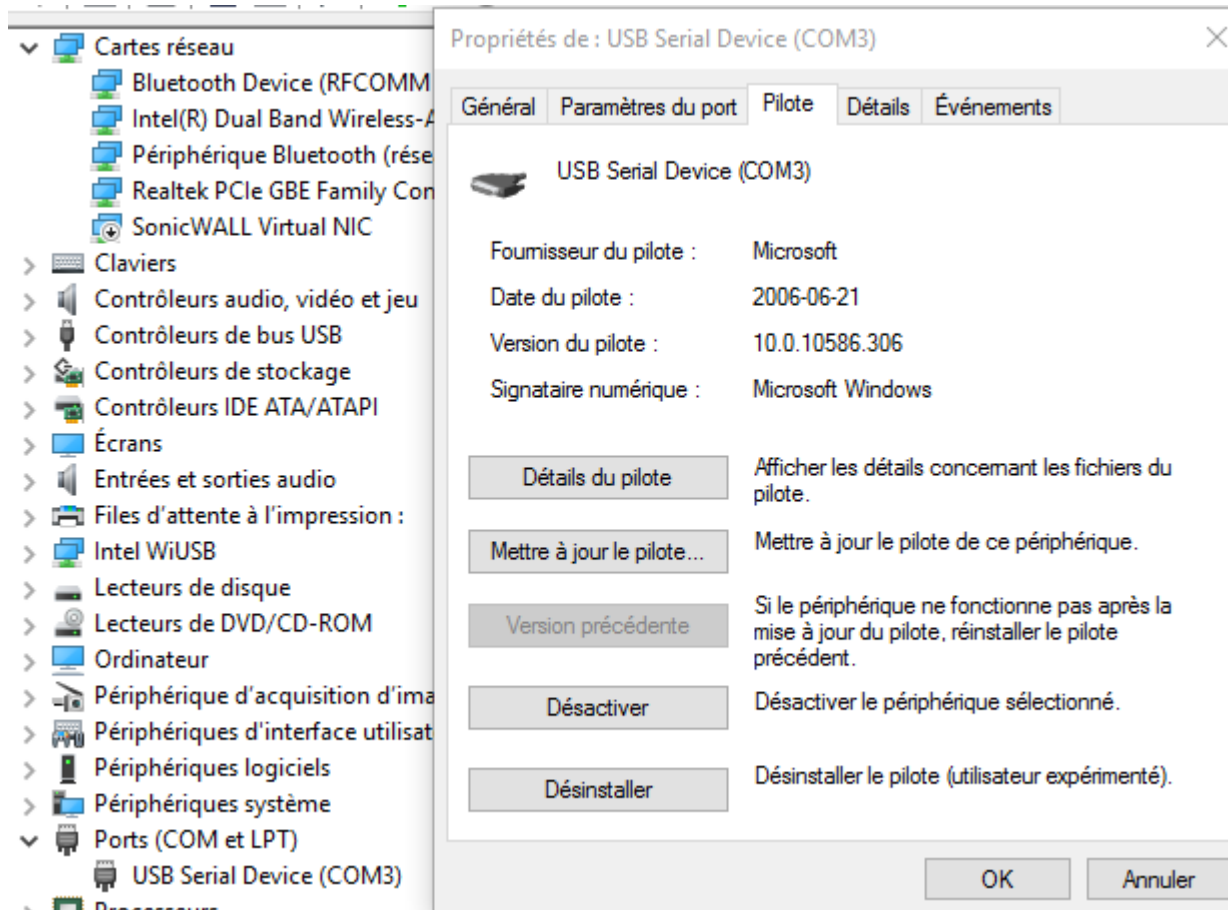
Cartes réseau
Bluetooth Device (RFCOMM
Intel(R) Dual Band Wireless-A
Périphérique Bluetooth (rése
Realtek PCIe GBE Family Con
SonicWALL Virtual NIC
Claviers
Contrôleurs audio, vidéo et jeu
Contrôleurs de bus USB
Contrôleurs de stockage
Contrôleurs IDE ATA/ATAPI
Écrans
Entrées et sorties audio
Files d'attente à l'impression :
Intel WiUSB
Lecteurs de disque
Lecteurs de DVD/CD-ROM
Ordinateur
Périphérique d'acquisition d'ima
Périphériques d'interface utilisat
Périphériques logiciels
Périphériques système
Ports (COM et LPT)
USB Serial Device (COM3)
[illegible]

Propriétés de : USB Serial Device (COM3)

Général | Paramètres du port | Pilote | Détails | Événements

USB Serial Device (COM3)

Fournisseur du pilote : Microsoft
Date du pilote : 2006-06-21
Version du pilote : 10.0.10586.306
Signataire numérique : Microsoft Windows

Détails du pilote — Afficher les détails concernant les fichiers du pilote.
Mettre à jour le pilote... — Mettre à jour le pilote de ce périphérique.
Version précédente — Si le périphérique ne fonctionne pas après la mise à jour du pilote, réinstaller le pilote précédent.
Désactiver — Désactiver le périphérique sélectionné.
Désinstaller — Désinstaller le pilote (utilisateur expérimenté).

OK
Annuler